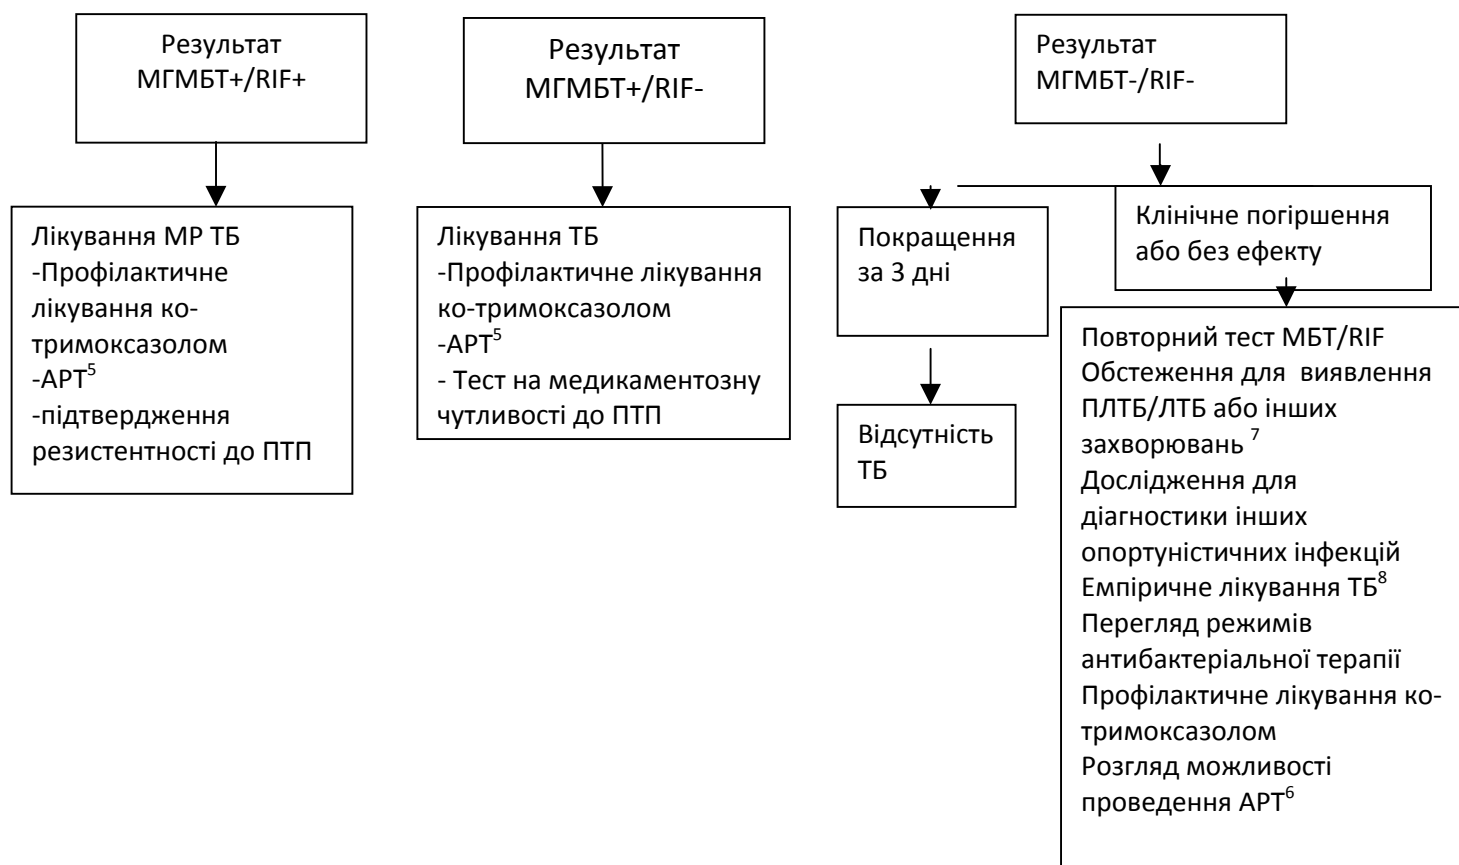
Результат МГМБТ+/RIF+

Лікування МР ТБ
-Профілактичне лікування ко-тримоксазолом
-АРТ$^5$
-підтвердження резистентності до ПТП

Результат МГМБТ+/RIF-

Лікування ТБ
-Профілактичне лікування ко-тримоксазолом
-АРТ$^5$
- Тест на медикаментозну чутливості до ПТП

Результат МГМБТ-/RIF-

Покращення за 3 дні

Відсутність ТБ

Клінічне погіршення або без ефекту

Повторний тест МБТ/RIF
Обстеження для виявлення ПЛТБ/ЛТБ або інших захворювань $^7$
Дослідження для діагностики інших опортуністичних інфекцій
Емпіричне лікування ТБ$^8$
Перегляд режимів антибактеріальної терапії
Профілактичне лікування ко-тримоксазолом
Розгляд можливості проведення АРТ$^6$